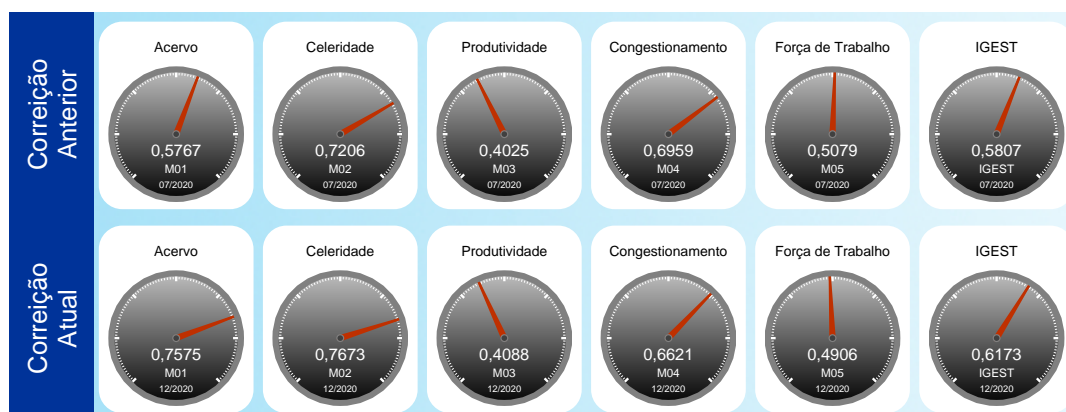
Correição Anterior

Acervo
0,5767
M01
07/2020

Celeridade
0,7206
M02
07/2020

Produtividade
0,4025
M03
07/2020

Congestionamento
0,6959
M04
07/2020

Força de Trabalho
0,5079
M05
07/2020

IGEST
0,5807
IGEST
07/2020

Correição Atual

Acervo
0,7575
M01
12/2020

Celeridade
0,7673
M02
12/2020

Produtividade
0,4088
M03
12/2020

Congestionamento
0,6621
M04
12/2020

Força de Trabalho
0,4906
M05
12/2020

IGEST
0,6173
IGEST
12/2020